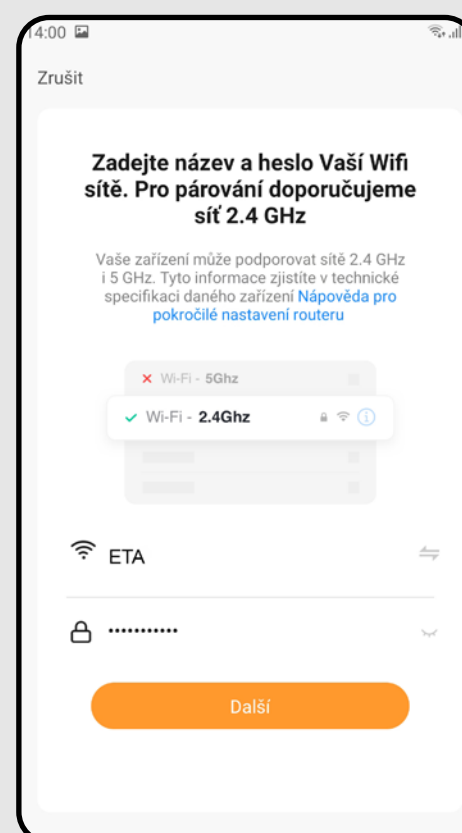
14:00

Zrušit

Zadejte název a heslo Vaší Wifi sítě. Pro párování doporučujeme síť 2.4 GHz

Vaše zařízení může podporovat sítě 2.4 GHz i 5 GHz. Tyto informace zjistíte v technické specifikaci daného zařízení Nápověda pro pokročilé nastavení routeru

Wi-Fi - 5Ghz

Wi-Fi - 2.4Ghz

ETA

···········

Další